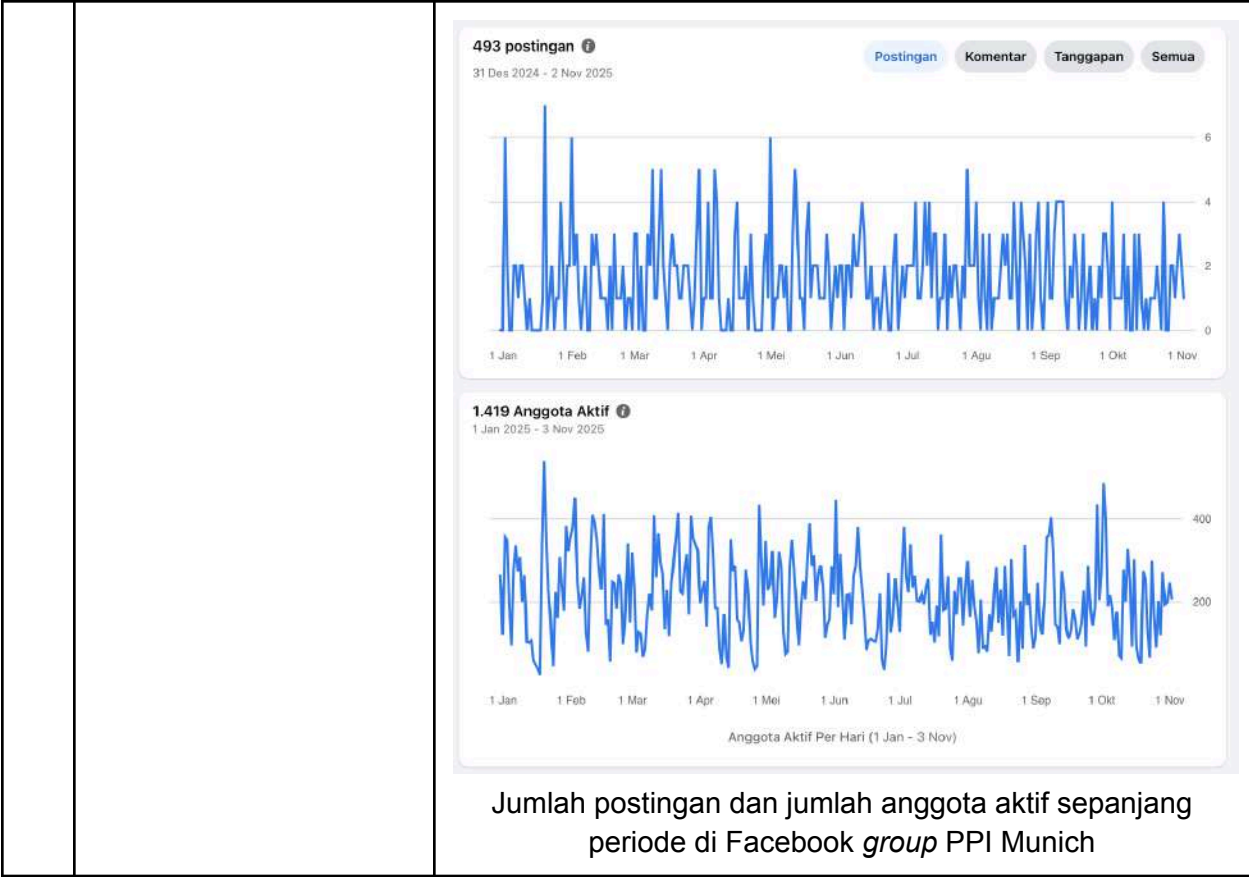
493 postingan

31 Des 2024 - 2 Nov 2025

Postingan Komentar Tanggapan Semua

6
4
2
0

1 Jan 1 Feb 1 Mar 1 Apr 1 Mei 1 Jun 1 Jul 1 Agu 1 Sep 1 Okt 1 Nov

1.419 Anggota Aktif

1 Jan 2025 - 3 Nov 2025

400
200

1 Jan 1 Feb 1 Mar 1 Apr 1 Mei 1 Jun 1 Jul 1 Agu 1 Sep 1 Okt 1 Nov

Anggota Aktif Per Hari (1 Jan - 3 Nov)

Jumlah postingan dan jumlah anggota aktif sepanjang periode di Facebook group PPI Munich